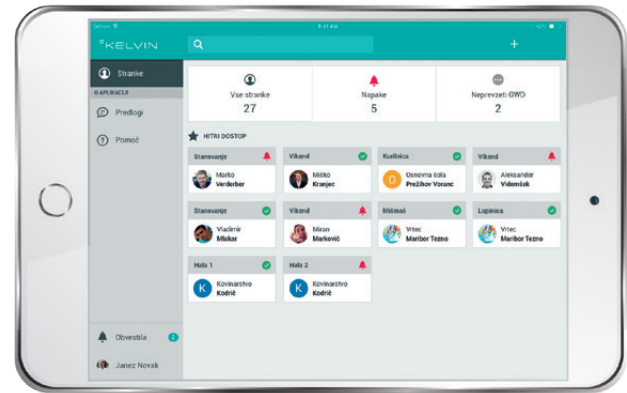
Carrier 9:41 AM

KELVIN

Stranke

O APLIKACIJI

Predlogi

Pomoč

Obvestila 2

Janez Novak

+

Vse stranke
27

Napake
5

Neprevzeti GWD
2

HITRI DOSTOP

Stanovanje
Marko
Verderber

Vikend
Mitko
Kranjec

Kuslinica
O
Osnovna šola
Prežihov Voranc

Vikend
Aleksander
Vidmšek

Stanovanje
Vladimir
Miskar

Vikend
Miran
Markovič

Mišmaš
Vrtec
Maribor Tezno

Lupinica
Vrtec
Maribor Tezno

Hala 1
K
Kovinarstvo
Kodrič

Hala 2
K
Kovinarstvo
Kodrič